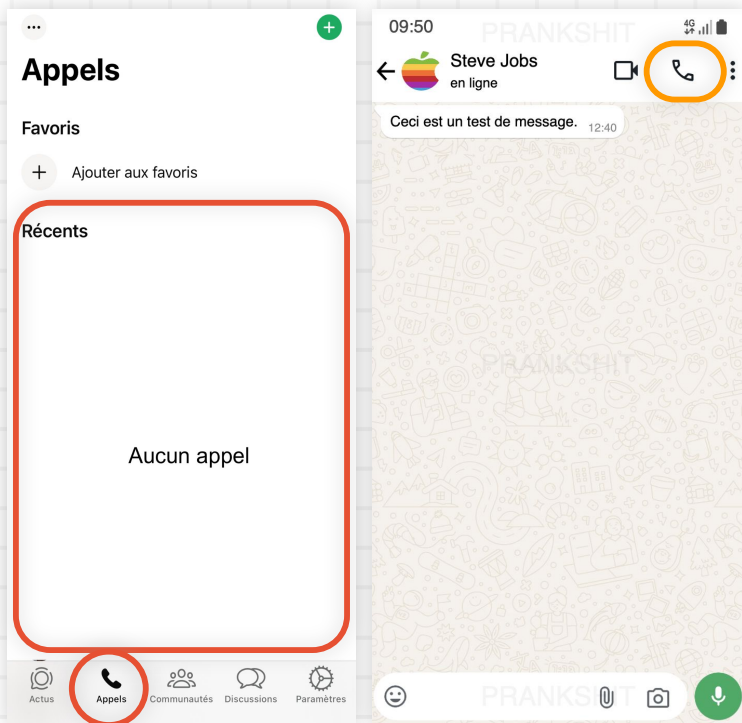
Appels

Favoris

Ajouter aux favoris

Récents

Aucun appel

Actus
Appels
Communautés
Discussions
Paramètres

09:50
PRANKSHIT
4G

Steve Jobs
en ligne

Ceci est un test de message. 12:40

PRANKSHIT

PRANKSHIT